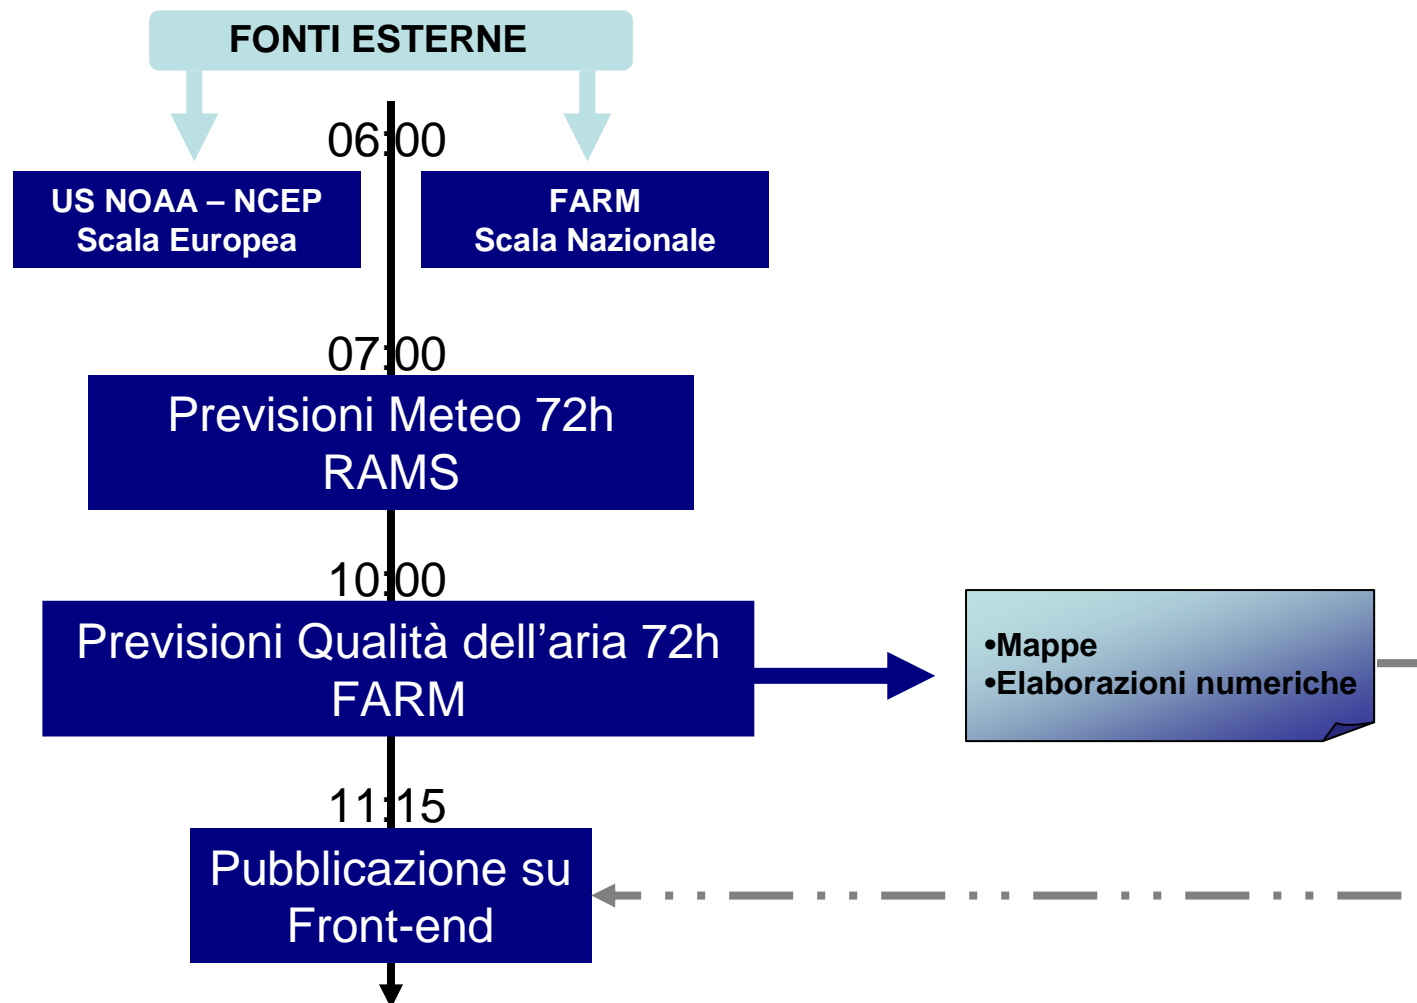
FONTI ESTERNE

06:00

US NOAA – NCEP
Scala Europea

FARM
Scala Nazionale

07:00

Previsioni Meteo 72h
RAMS

10:00

Previsioni Qualità dell’aria 72h
FARM

•Mappe
•Elaborazioni numeriche

11:15

Pubblicazione su
Front-end